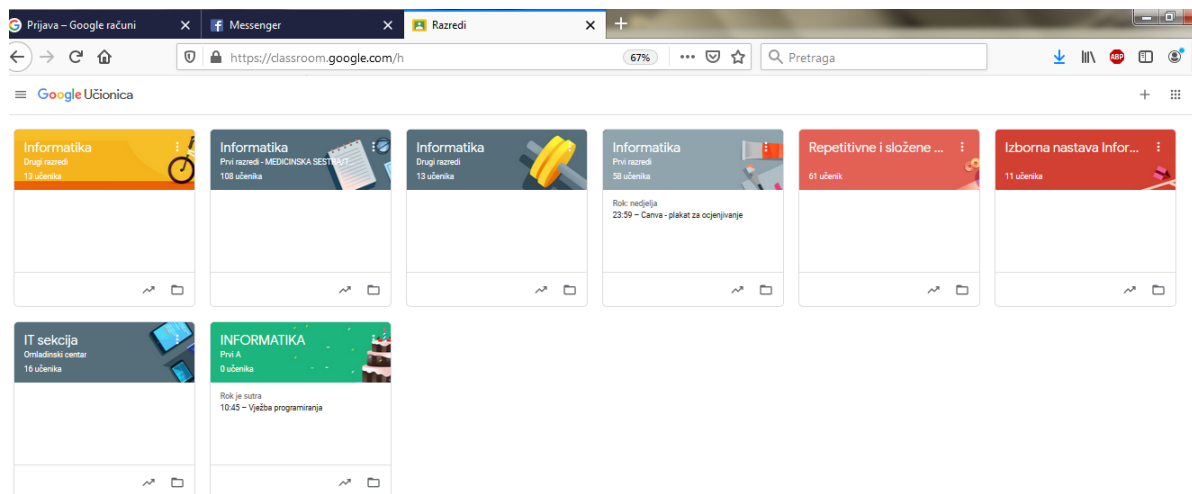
Prijava – Google računi
Messenger
Razredi
https://classroom.google.com/h
67%
Pretraga
ABP
Google Učionica

Informatika
Drugi razredi
13 učenika

Informatika
Prvi razredi - MEDICINSKA SESTRA/T
108 učenika

Informatika
Drugi razredi
13 učenika

Informatika
Prvi razredi
58 učenika
Rok: nedjelja
23:59 – Canva - plakat za ocjenjivanje

Repetitivne i složene ...
61 učenik

Izborna nastava Infor...
11 učenika

IT sekcija
Omladinski centar
16 učenika

INFORMATIKA
Prvi A
0 učenika
Rok je sutra
10:45 – Vježba programiranja